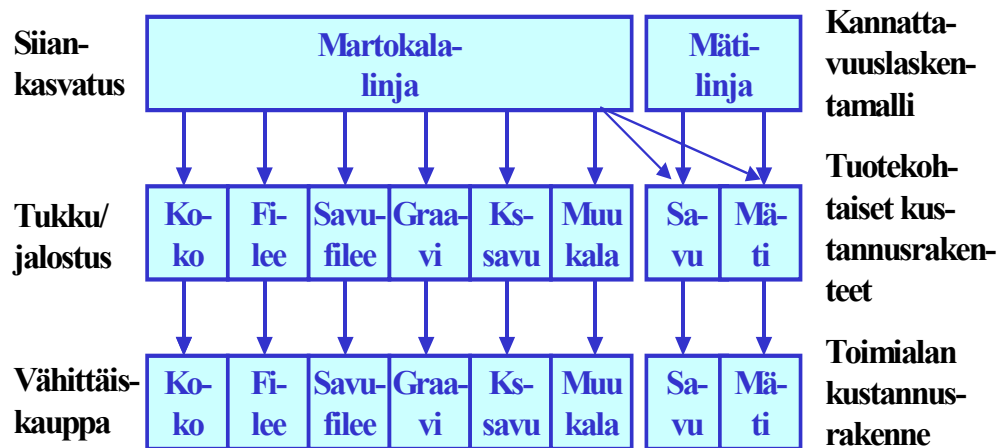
Siiankasvatus

Martokalalinja

Mätilinja

Kannattavuuslaskentamalli

Tukku/jalostus

| Koko | Filee | Savufilee | Graavi | Kssavu | Muu kala | Savu | Mäti |
|---|---|---|---|---|---|---|---|

Tuotekohtaiset kustannusrakenteet

Vähittäiskauppa

| Koko | Filee | Savufilee | Graavi | Kssavu | Muu kala | Savu | Mäti |
|---|---|---|---|---|---|---|---|

Toimialan kustannusrakenne